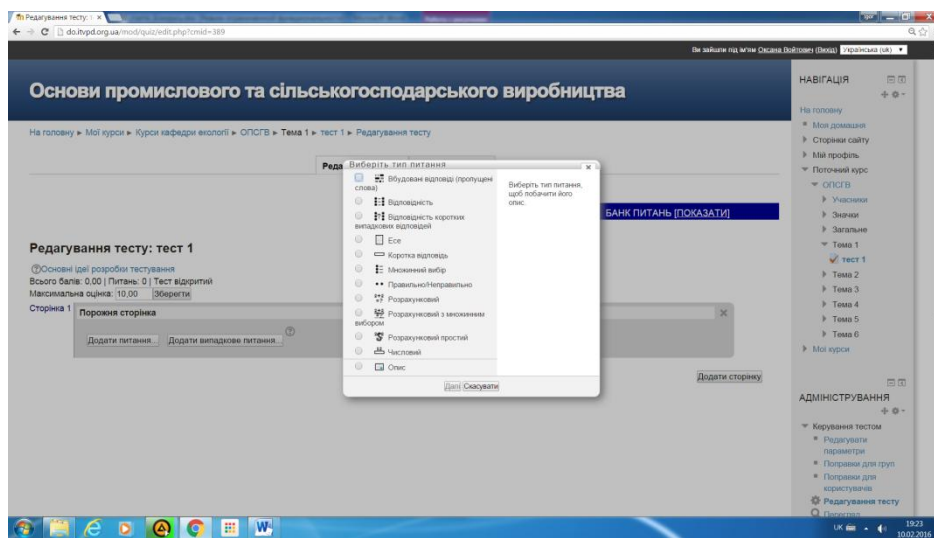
Редагування тесту: | ×

do.itvpd.org.ua/mod/quiz/edit.php?cmid=389

Ви зайшли під ім'ям Оксана Войтович (Вихід) Українська (uk)

Основи промислового та сільськогосподарського виробництва

На головну ► Мої курси ► Курси кафедри екології ► ОПСГВ ► Тема 1 ► тест 1 ► Редагування тесту

Реда

Виберіть тип питання

Вбудовані відповіді (пропущені слова)
Відповідність
Відповідність коротких випадкових відповідей
Есе
Коротка відповідь
Множинний вибір
Правильно/Неправильно
Розрахунковий
Розрахунковий з множинним вибором
Розрахунковий простий
Числовий
Опис

Виберіть тип питання, щоб побачити його опис.

Далі Скасувати

БАНК ПИТАНЬ [ПОКАЗАТИ]

Редагування тесту: тест 1

Основні ідеї розробки тестування
Всього балів: 0,00 | Питань: 0 | Тест відкритий
Максимальна оцінка: 10,00 Зберегти

Сторінка 1 Порожня сторінка

Додати питання... Додати випадкове питання...

Додати сторінку

НАВІГАЦІЯ

На головну
Моя домашня
Сторінки сайту
Мій профіль
Поточний курс
ОПСГВ
Учасники
Значки
Загальне
Тема 1
тест 1
Тема 2
Тема 3
Тема 4
Тема 5
Тема 6
Мої курси

АДМІНІСТРУВАННЯ

Керування тестом
Редагувати параметри
Поправки для груп
Поправки для користувачів
Редагування тесту
Перегляд

UK 19:23 10.02.2016